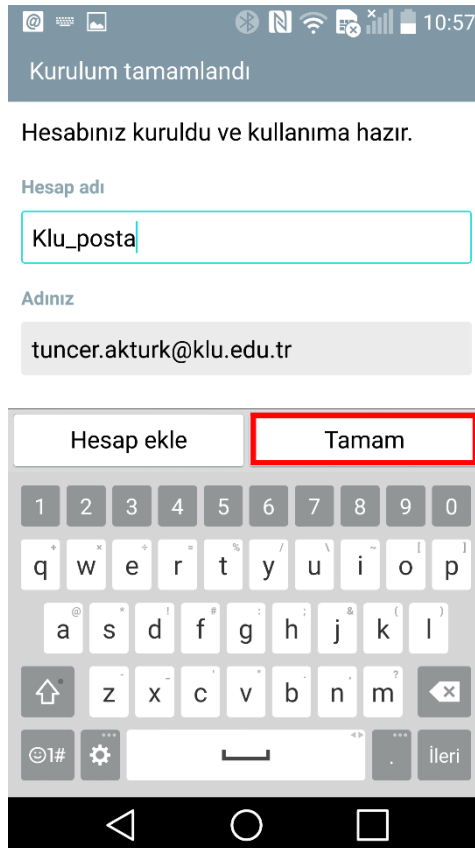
10:57

Kurulum tamamlandı

Hesabınız kuruldu ve kullanıma hazır.

Hesap adı

Klu_posta

Adınız

tuncer.akturk@klu.edu.tr

Hesap ekle

Tamam

1 2 3 4 5 6 7 8 9 0

q w e r t y u i o p

a s d f g h j k l

z x c v b n m

☺1#

.

İleri